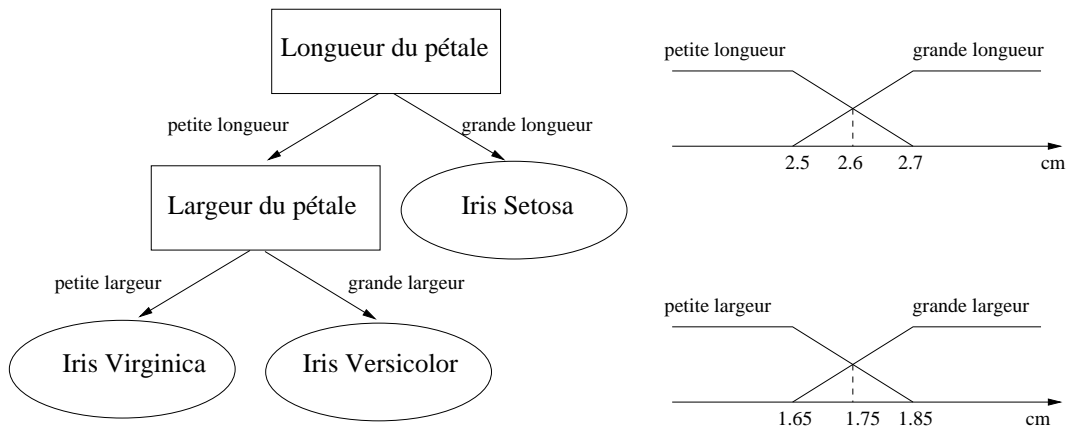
Longueur du pétale

petite longueur

grande longueur

Largeur du pétale

Iris Setosa

petite largeur

grande largeur

Iris Virginica

Iris Versicolor

petite longueur

grande longueur

2.5 2.6 2.7 cm

petite largeur

grande largeur

1.65 1.75 1.85 cm